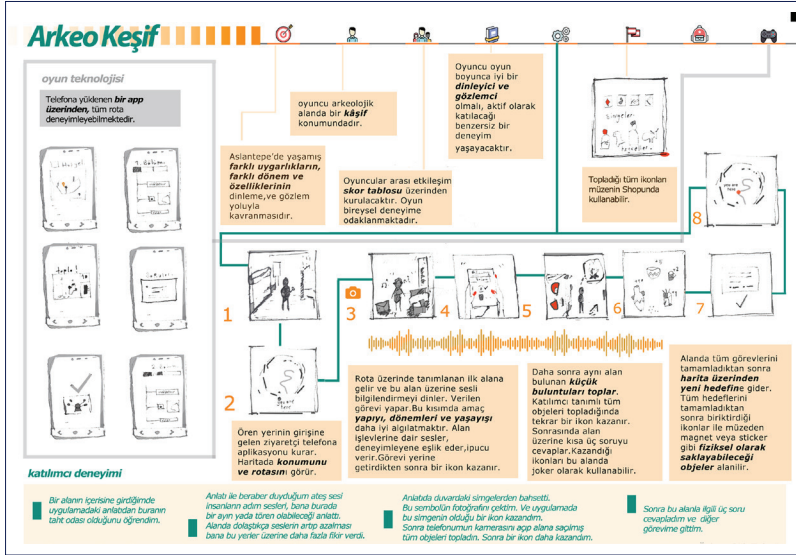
Arkeo Keşif

oyun teknolojisi

Telefona yüklenen bir app üzerinden, tüm rota deneyimleyebilmektedir.

Aslantepe'de yaşamış farklı uygarlıkların, farklı dönem ve özelliklerinin dinleme,ve gözlem yoluyla kavranmasıdır.

oyuncu arkeolojik alanda bir kâşif konumundadır.

Oyuncular arası etkileşim skor tablosu üzerinden kurulacaktır. Oyun bireysel deneyime odaklanmaktadır.

Oyuncu oyun boyunca iyi bir dinleyici ve gözlemci olmalı, aktif olarak katılacağı benzersiz bir deneyim yaşayacaktır.

Topladığı tüm ikonları müzenin Shopunda kullanabilir.

1 2 3 4 5 6 7 8

Ören yerinin girişine gelen ziyaretçi telefona aplikasyonu kurar. Haritada konumunu ve rotasını görür.

Rota üzerinde tanımlanan ilk alana gelir ve bu alan üzerine sesli bilgilendirmeyi dinler. Verilen görevi yapar.Bu kısımda amaç yapıyı, dönemleri ve yaşayışı daha iyi algılatmaktır. Alan işlevlerine dair sesler, deneyimleyene eşlik eder,ipucu verir.Görevi yerine getirdikten sonra bir ikon kazanır.

Daha sonra aynı alan bulunan küçük buluntuları toplar. Katılımcı tanımlı tüm objeleri topladığında tekrar bir ikon kazanır. Sonrasında alan üzerine kısa üç soruyu cevaplar.Kazandığı ikonları bu alanda joker olarak kullanabilir.

Alanda tüm görevlerini tamamladıktan sonra harita üzerinden yeni hedefini gider. Tüm hedeflerini tamamladıktan sonra biriktirdiği ikonlar ile müzeden magnet veya sticker gibi fiziksel olarak saklayabileceği objeler alanilir.

katılımcı deneyimi

Bir alanın içerisine girdiğimde uygulamadaki anlatıdan buranın taht odası olduğunu öğrendim.

Anlatı ile beraber duyduğum ateş sesi insanların adım sesleri, bana burada bir ayın yada tören olabileceği anlattı. Alanda dolaştıkça seslerin artıp azalması bana bu yerler üzerine daha fazla fikir verdi.

Anlatıda duvardaki simgelerden bahsetti. Bu sembolün fotoğrafını çektim. Ve uygulamada bu simgenin olduğu bir ikon kazandım. Sonra telefonumun kamerasını açıp alana saçılmış tüm objeleri topladım. Sonra bir ikon daha kazandım.

Sonra bu alanla ilgili üç soru cevapladım ve diğer görevime gittim.